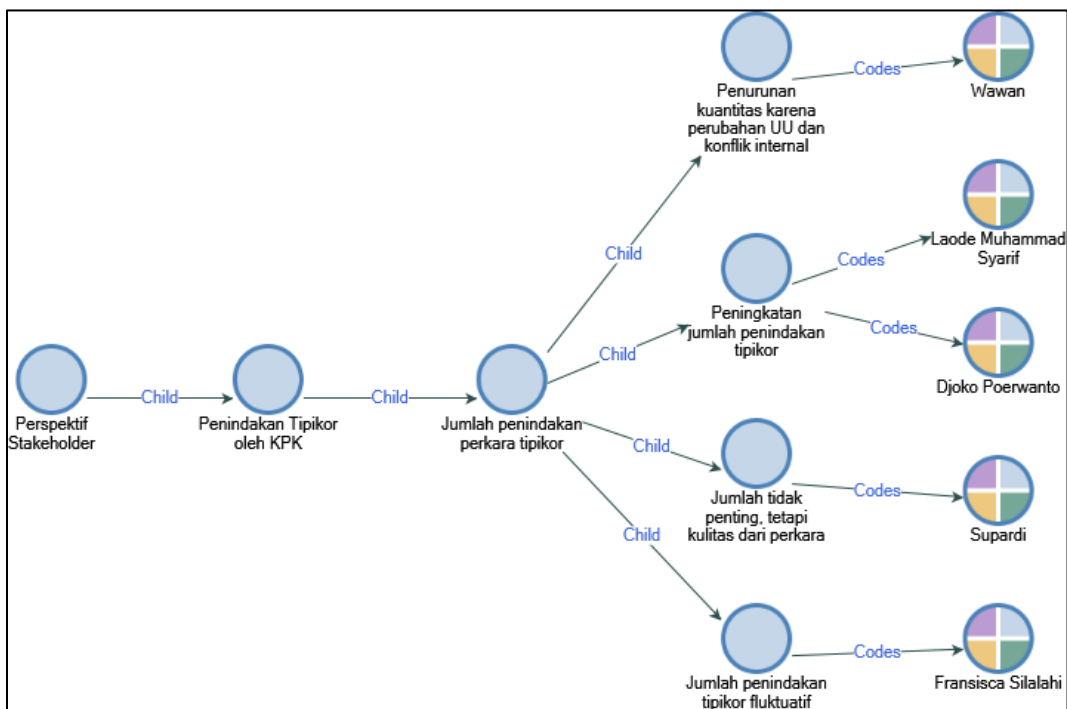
Perspektif Stakeholder

Child

Penindakan Tipikor oleh KPK

Child

Jumlah penindakan perkara tipikor

Child

Penurunan kuantitas karena perubahan UU dan konflik internal

Codes

Wawan

Child

Peningkatan jumlah penindakan tipikor

Codes

Laode Muhammad Syarif

Codes

Djoko Poerwanto

Child

Jumlah tidak penting, tetapi kulitas dari perkara

Codes

Supardi

Child

Jumlah penindakan tipikor fluktuatif

Codes

Fransisca Silalahi